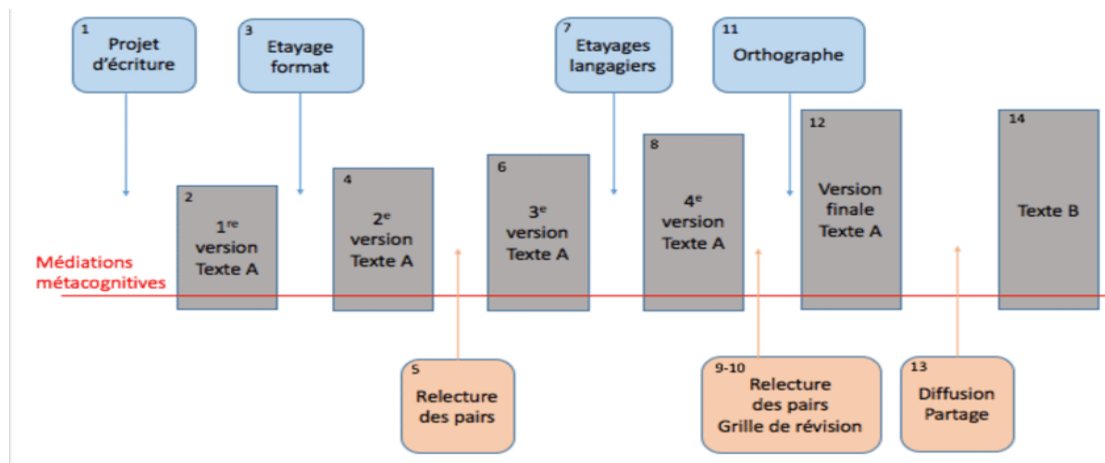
1
Projet d'écriture

3
Etayage format

7
Etayages langagiers

11
Orthographe

2
1$^{re}$ version Texte A

4
2$^{e}$ version Texte A

6
3$^{e}$ version Texte A

8
4$^{e}$ version Texte A

12
Version finale Texte A

14
Texte B

Médiations métacognitives

5
Relecture des pairs

9-10
Relecture des pairs Grille de révision

13
Diffusion Partage